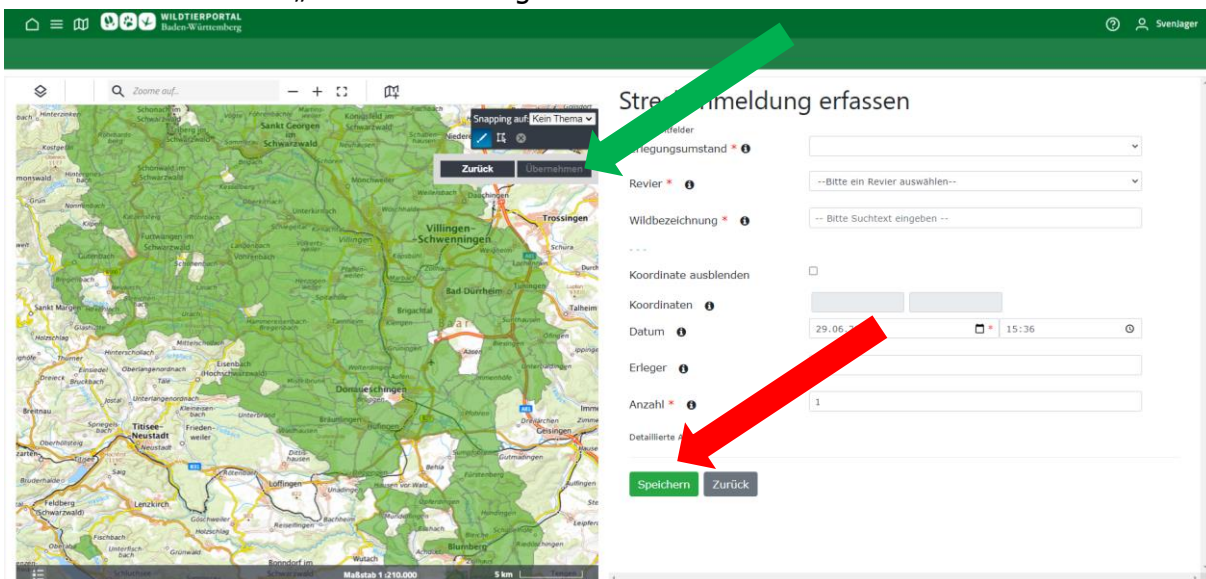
WILDTIERPORTAL
Baden-Württemberg

Svenjager

Zoome auf...

Snapping auf: Kein Thema

Zurück Übernehmen

Stre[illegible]meldung erfassen

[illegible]felder

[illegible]legungsumstand * ℹ

Revier * ℹ --Bitte ein Revier auswählen--

Wildbezeichnung * ℹ -- Bitte Suchtext eingeben --

- - -

Koordinate ausblenden

Koordinaten ℹ

Datum ℹ 29.06.2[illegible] * 15:36

Erleger ℹ

Anzahl * ℹ 1

Detaillierte A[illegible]

Speichern Zurück

Schonach im Schwarzwald
Sankt Georgen im Schwarzwald
Königsfeld im Schwarzwald
Schönwald im Schwarzwald
Furtwangen im Schwarzwald
Villingen-Schwenningen
Trossingen
Bad Dürrheim
Brigachtal
Donaueschingen
Hüfingen
Bräunlingen
Titisee-Neustadt
Löffingen
Feldberg (Schwarzwald)
Lenzkirch
Blumberg
Geisingen
Immendingen
Bonndorf im Schwarzwald
Eisenbach (Hochschwarzwald)
Breitnau
Sankt Märgen
Vöhrenbach
Unterkirnach
Mönchweiler
Talheim
Dauchingen
Schura
Aasen
Aufen
Pfohren
Neudingen
Gutmadingen
Döggingen
Unadingen
Seppenhofen
Reiselfingen
Bachheim
Göschweiler
Saig
Fischbach
Grünwald
Wutach
Riedböhringen
Fützen
Zollhaus

Maßstab 1:210.000
5 km